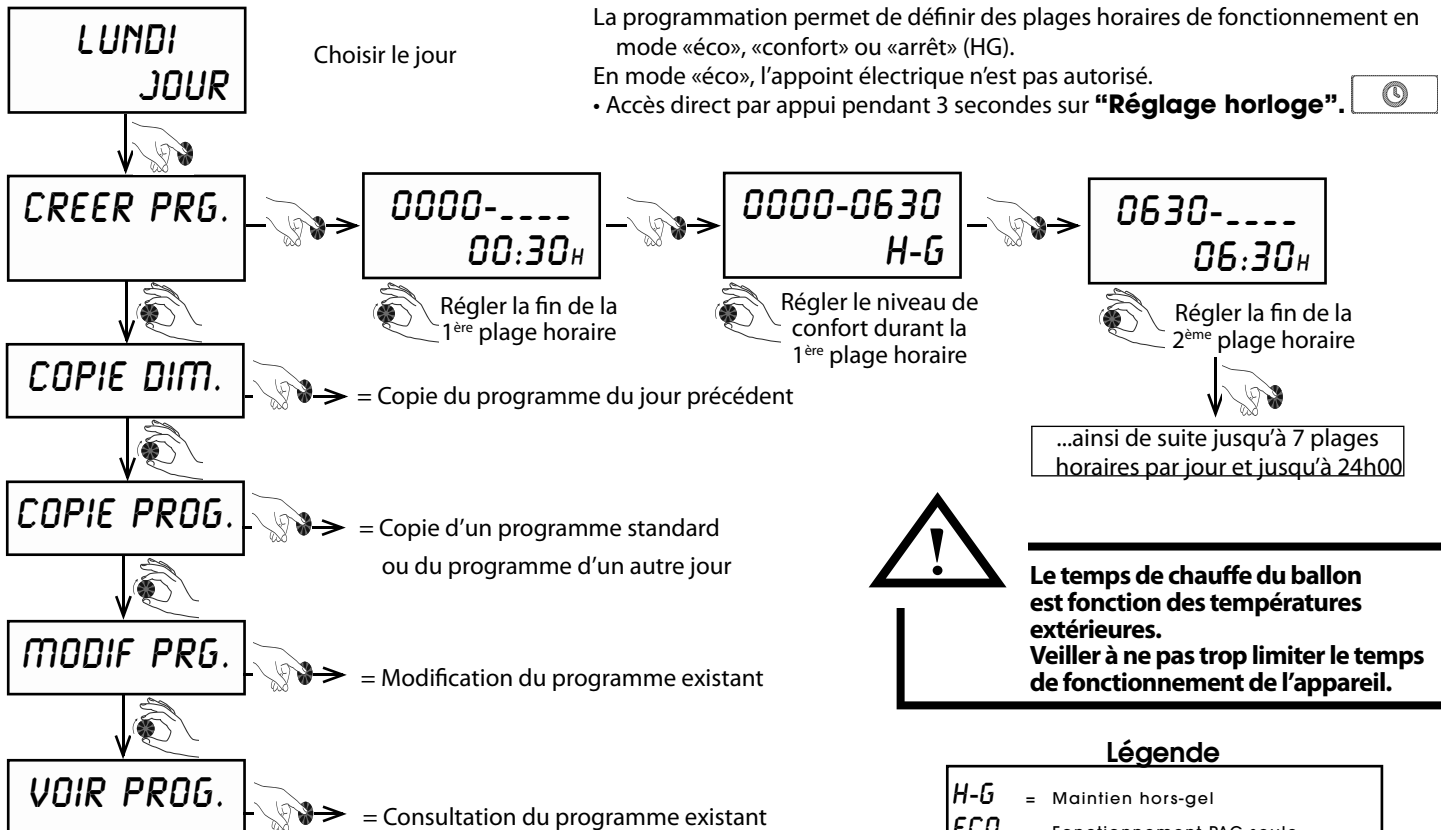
LUNDI
JOUR

Choisir le jour

La programmation permet de définir des plages horaires de fonctionnement en mode «éco», «confort» ou «arrêt» (HG).
En mode «éco», l'appoint électrique n'est pas autorisé.
• Accès direct par appui pendant 3 secondes sur **"Réglage horloge".**

CREER PRG.

0000-____
00:30H

Régler la fin de la 1ère plage horaire

0000-0630
H-G

Régler le niveau de confort durant la 1ère plage horaire

0630-____
06:30H

Régler la fin de la 2ème plage horaire

...ainsi de suite jusqu'à 7 plages horaires par jour et jusqu'à 24h00

COPIE DIM.

= Copie du programme du jour précédent

COPIE PROG.

= Copie d'un programme standard ou du programme d'un autre jour

!

**Le temps de chauffe du ballon est fonction des températures extérieures.**
**Veiller à ne pas trop limiter le temps de fonctionnement de l'appareil.**

MODIF PRG.

= Modification du programme existant

VOIR PROG.

= Consultation du programme existant

Légende

H-G = Maintien hors-gel
ECO = Fonctionnement PAC seule